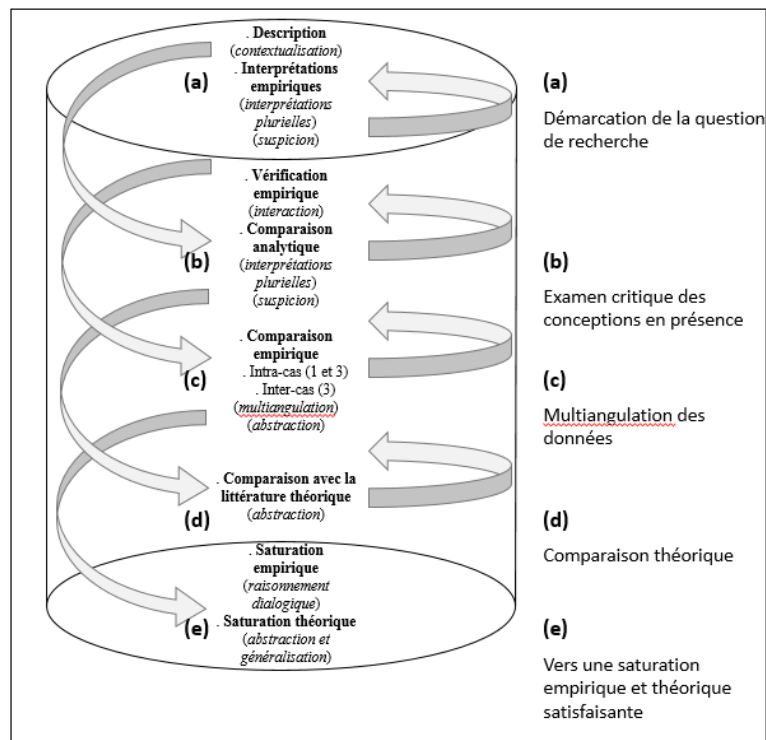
. **Description**
(*contextualisation*)
(a) . **Interprétations empiriques**
(*interprétations plurielles*)
(*suspicion*)

(a)
Démarcation de la question de recherche

. **Vérification empirique**
(*interaction*)
. **Comparaison analytique**
(b) (*interprétations plurielles*)
(*suspicion*)

(b)
Examen critique des conceptions en présence

. **Comparaison empirique**
. Intra-cas (1 et 3)
(c) . Inter-cas (3)
(*multiangulation*)
(*abstraction*)

(c)
Multiangulation des données

. **Comparaison avec la littérature théorique**
(d) (*abstraction*)

(d)
Comparaison théorique

. **Saturation empirique**
(*raisonnement dialogique*)
(e) . **Saturation théorique**
(*abstraction et généralisation*)

(e)
Vers une saturation empirique et théorique satisfaisante